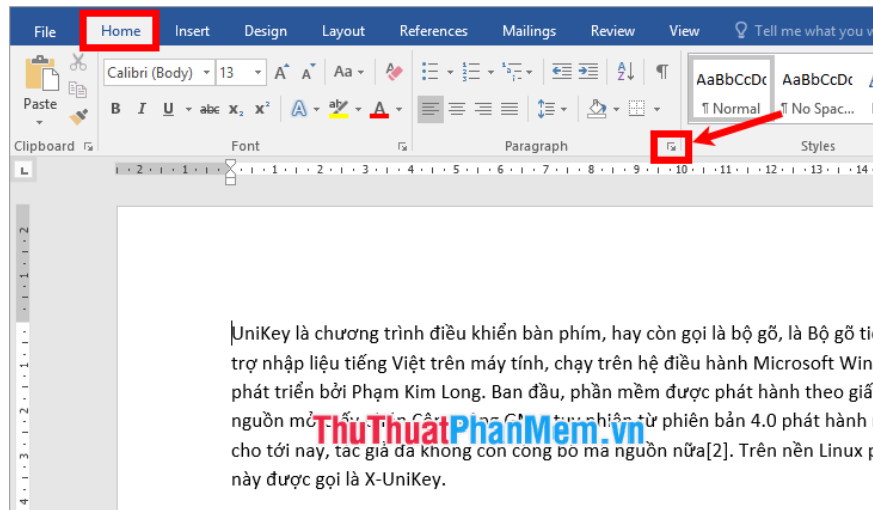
File Home Insert Design Layout References Mailings Review View Tell me what you w

Paste
Calibri (Body) 13 A A Aa
B I U abc $x_2$ $x^2$ A A
AaBbCcDc ¶ Normal
AaBbCcDc ¶ No Spac...
Clipboard Font Paragraph Styles

UniKey là chương trình điều khiển bàn phím, hay còn gọi là bộ gõ, là Bộ gõ ti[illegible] trợ nhập liệu tiếng Việt trên máy tính, chạy trên hệ điều hành Microsoft Win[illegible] phát triển bởi Phạm Kim Long. Ban đầu, phần mềm được phát hành theo giấ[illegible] nguồn mở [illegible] từ phiên bản 4.0 phát hành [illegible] cho tới nay, tác giả đã không còn công bố mã nguồn nữa[2]. Trên nền Linux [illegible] này được gọi là X-UniKey.

ThuThuatPhanMem.vn